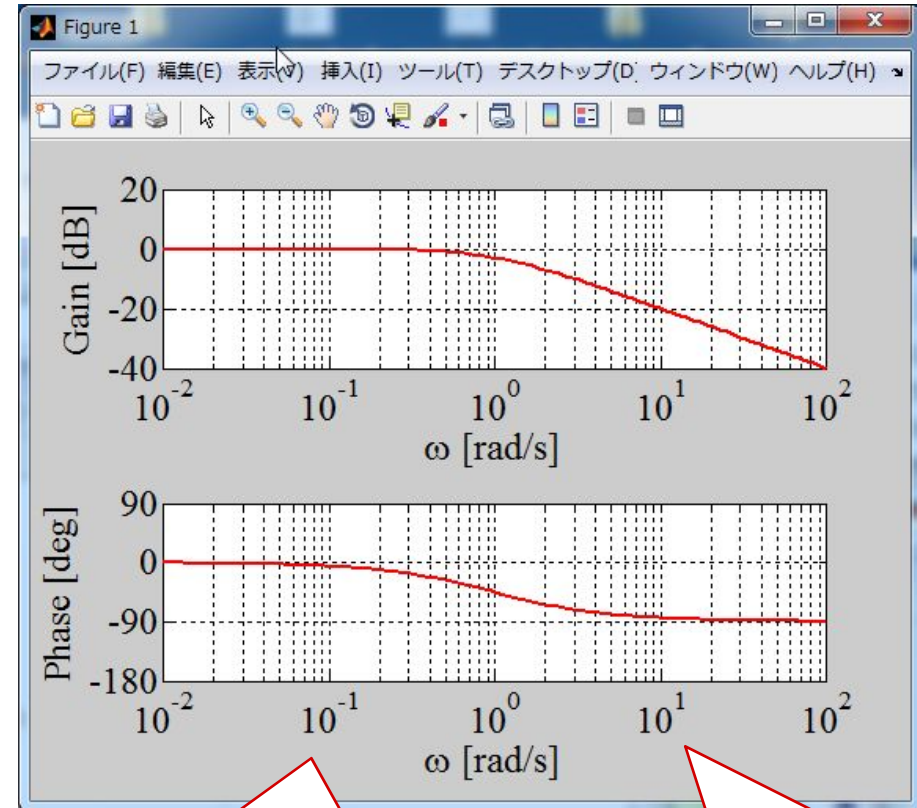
Figure 1

ファイル(F) 編集(E) 表示(V) 挿入(I) ツール(T) デスクトップ(D) ウィンドウ(W) ヘルプ(H)

Gain [dB]

20
0
-20
-40

$10^{-2}$ $10^{-1}$ $10^{0}$ $10^{1}$ $10^{2}$

ω [rad/s]

Phase [deg]

90
0
-90
-180

$10^{-2}$ $10^{-1}$ $10^{0}$ $10^{1}$ $10^{2}$

ω [rad/s]